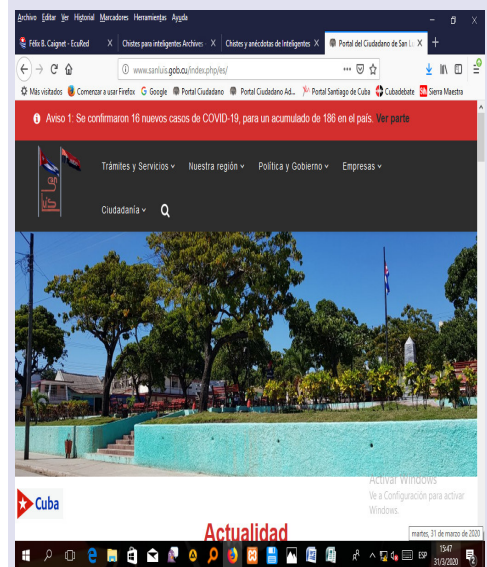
Archivo Editar Ver Historial Marcadores Herramientas Ayuda

Félix B. Caignet - EcuRed ×
Chistes para inteligentes Archives ×
Chistes y anécdotas de Inteligentes ×
Portal del Ciudadano de San Lu ×
+

www.sanluis.gob.cu/index.php/es/

Más visitados
Comenzar a usar Firefox
Google
Portal Ciudadano
Portal Ciudadano Ad...
Portal Santiago de Cuba
Cubadebate
Sierra Maestra

Aviso 1: Se confirmaron 16 nuevos casos de COVID-19, para un acumulado de 186 en el país. Ver parte

Trámites y Servicios
Nuestra región
Política y Gobierno
Empresas
Ciudadanía

Activar Windows
Ve a Configuración para activar Windows.

Cuba

Actualidad

martes, 31 de marzo de 2020

ESP
13:47
31/3/2020